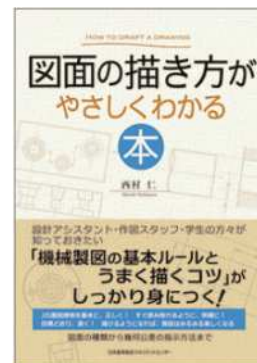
HOW TO DRAFT A DRAWING

図面の描き方が
やさしくわかる
本

西村 仁

設計アシスタント・作図スタッフ・学生の方々が知っておきたい
「機械製図の基本ルールとうまく描くコツ」がしっかり身につく!

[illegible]

図面の種類から幾何公差の指示方法まで

日本能率協会マネジメントセンター